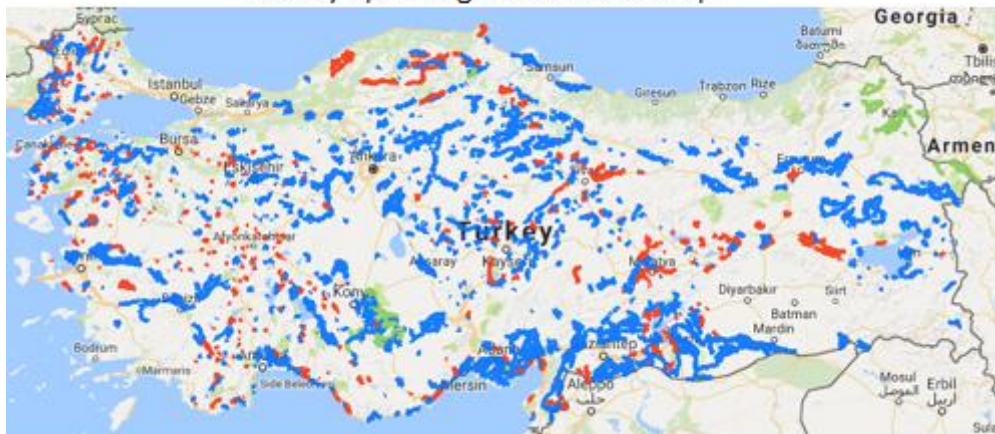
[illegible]

Georgia
Batumi
ბათუმი
Tbilis
Armen
Edirne
Istanbul
Gebze
Sakarya
Samsun
Giresun
Trabzon
Rize
Bursa
Eskişehir
Ankara
Erzurum
Kars
Turkey
Afyonkarahisar
Aksaray
Kayseri
Malatya
Diyarbakır
Siirt
Batman
Mardin
Konya
Denizli
Bodrum
Marmaris
Antalya
Side Belediyesi
Mersin
Adana
Gaziantep
Aleppo
حلب
Mosul
الموصل
Erbil
أربيل
Sula